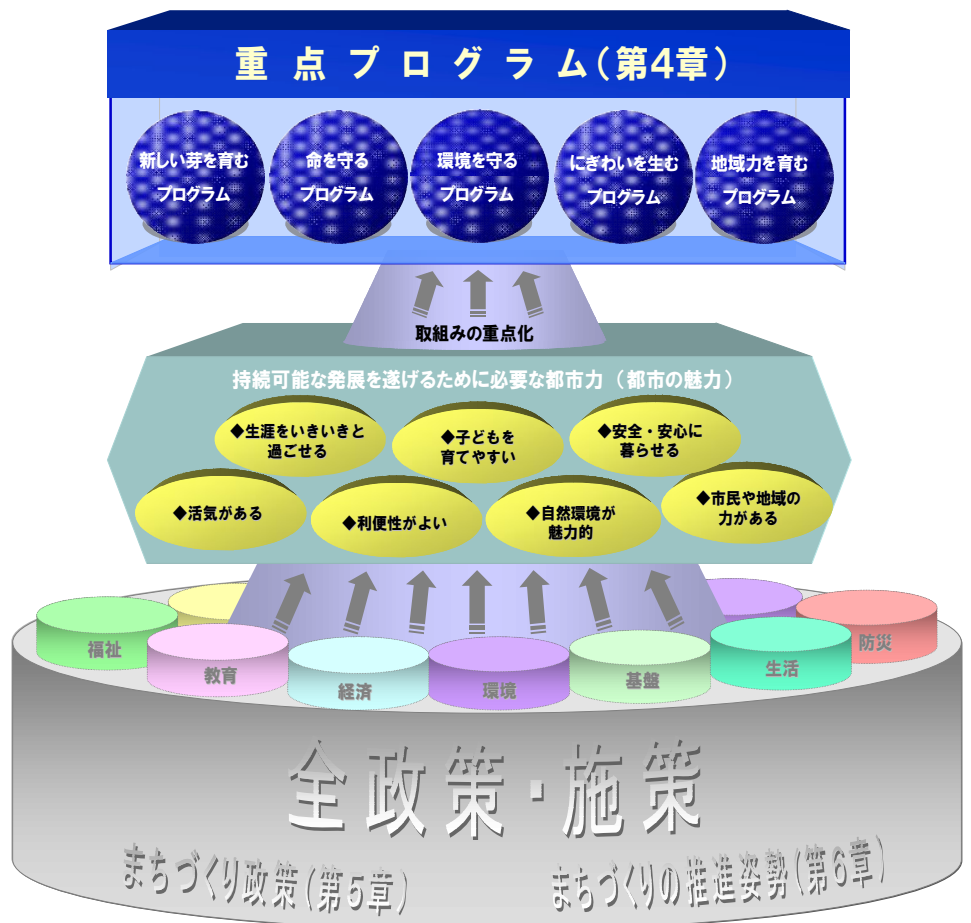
重点プログラム（第4章）

新しい芽を育む
プログラム

命を守る
プログラム

環境を守る
プログラム

にぎわいを生む
プログラム

地域力を育む
プログラム

取組みの重点化

持続可能な発展を遂げるために必要な都市力（都市の魅力）

◆生涯をいきいきと過ごせる

◆子どもを育てやすい

◆安全・安心に暮らせる

◆活気がある

◆利便性がよい

◆自然環境が魅力的

◆市民や地域の力がある

福祉

教育

経済

環境

基盤

生活

防災

全政策・施策

まちづくり政策（第5章）

まちづくりの推進姿勢（第6章）